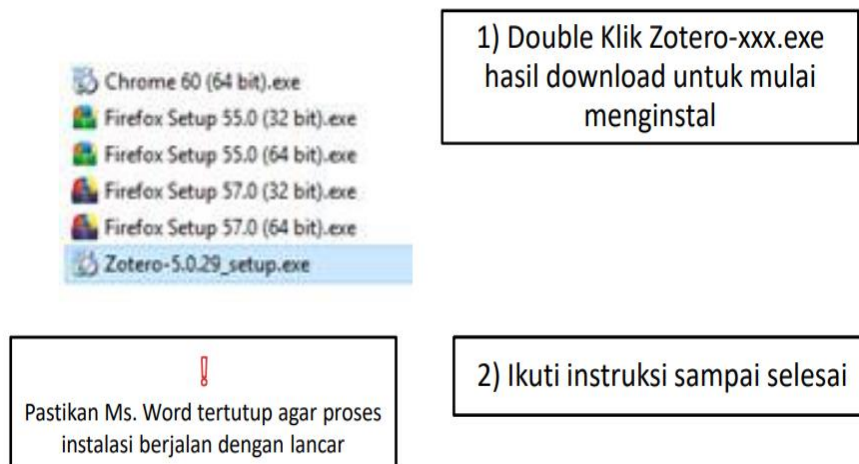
Chrome 60 (64 bit).exe
Firefox Setup 55.0 (32 bit).exe
Firefox Setup 55.0 (64 bit).exe
Firefox Setup 57.0 (32 bit).exe
Firefox Setup 57.0 (64 bit).exe
Zotero-5.0.29_setup.exe

1) Double Klik Zotero-xxx.exe hasil download untuk mulai menginstal

!
Pastikan Ms. Word tertutup agar proses instalasi berjalan dengan lancar

2) Ikuti instruksi sampai selesai